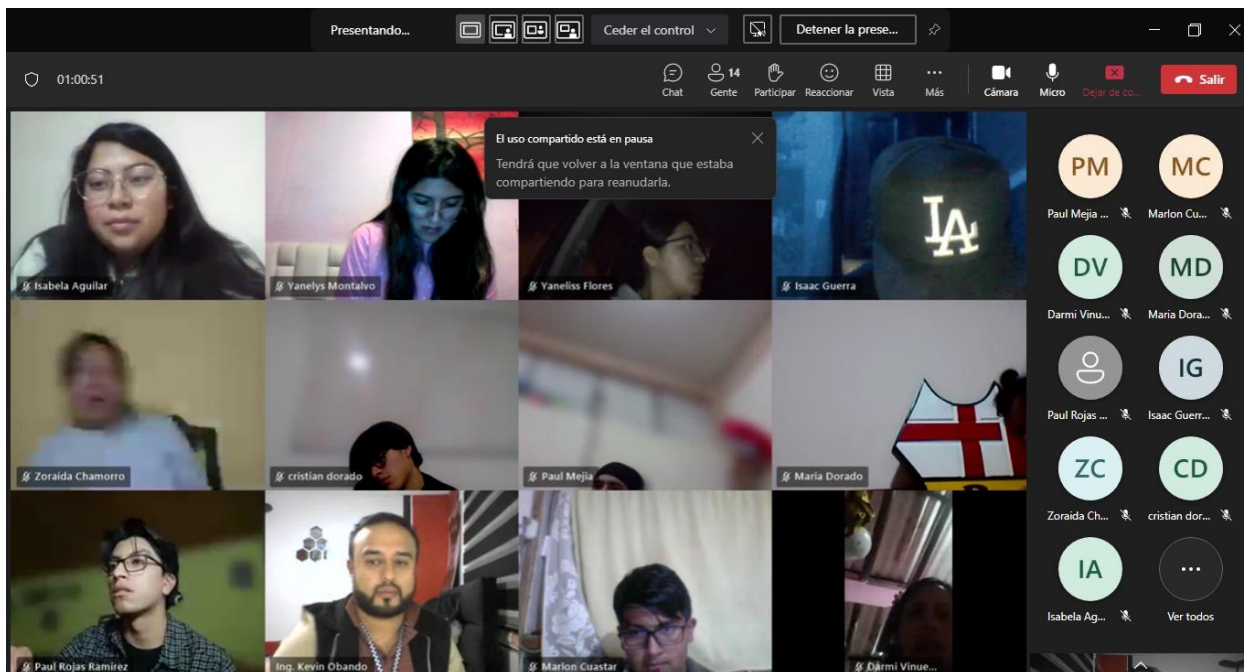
Presentando...

Ceder el control

Detener la prese...

01:00:51

Chat

14

Gente

Participar

Reaccionar

Vista

Más

Cámara

Micro

Dejar de co...

Salir

El uso compartido está en pausa

Tendrá que volver a la ventana que estaba compartiendo para reanudarla.

Isabela Aguilar

Yanelys Montalvo

Yaneliss Flores

Isaac Guerra

LA

Zoraida Chamorro

cristian dorado

Paul Mejia

Maria Dorado

Paul Rojas Ramirez

Ing. Kevin Obando

Marlon Cuastar

Darmi Vinue...

PM

Paul Mejia ...

MC

Marlon Cu...

DV

Darmi Vinu...

MD

Maria Dora...

Paul Rojas ...

IG

Isaac Guerr...

ZC

Zoraida Ch...

CD

cristian dor...

IA

Isabela Ag...

...

Ver todos